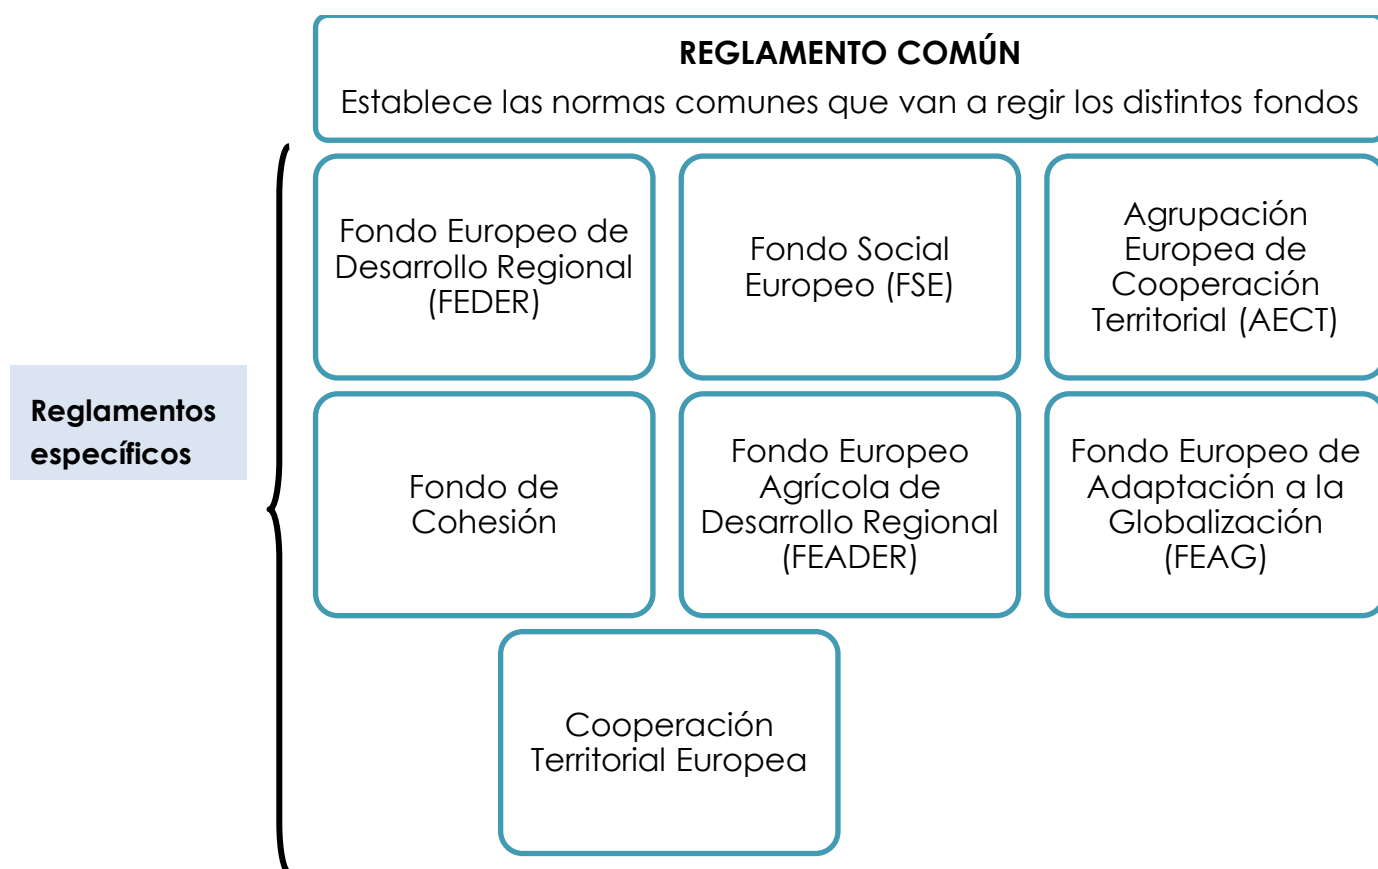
REGLAMENTO COMÚN

Establece las normas comunes que van a regir los distintos fondos

Reglamentos específicos

Fondo Europeo de Desarrollo Regional (FEDER)

Fondo Social Europeo (FSE)

Agrupación Europea de Cooperación Territorial (AECT)

Fondo de Cohesión

Fondo Europeo Agrícola de Desarrollo Regional (FEADER)

Fondo Europeo de Adaptación a la Globalización (FEAG)

Cooperación Territorial Europea